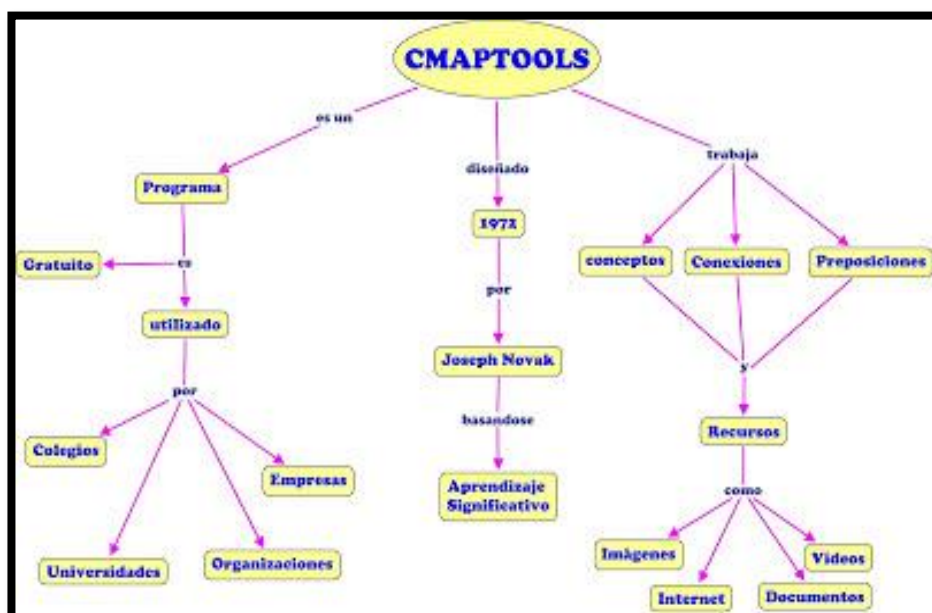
CMAPTOOLS

es un

Programa

es

Gratuito

utilizado

por

Colegios

Empresas

Universidades

Organizaciones

diseñado

1972

por

Joseph Novak

basandose

Aprendizaje Significativo

trabaja

conceptos

Conexiones

Preposiciones

y

Recursos

como

Imágenes

Videos

Internet

Documentos